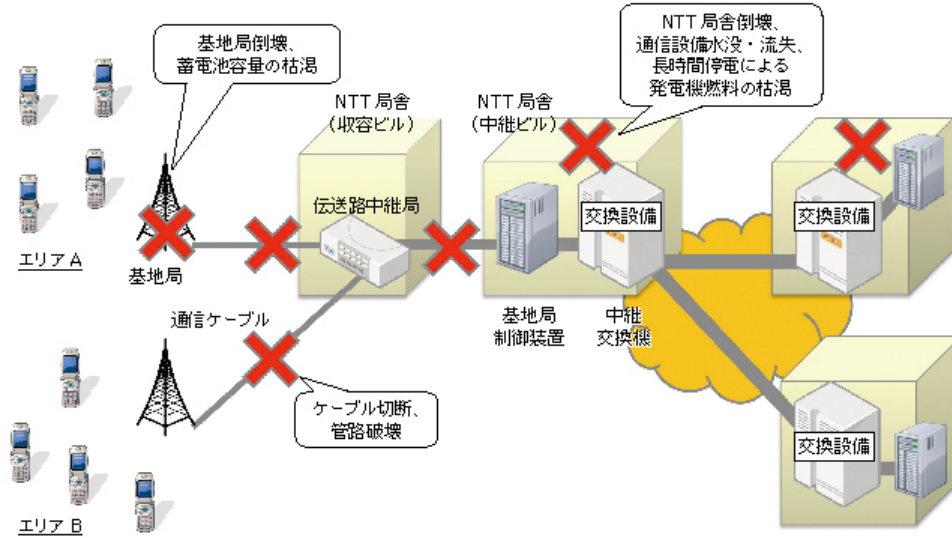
基地局倒壊、
蓄電池容量の枯渇

NTT 局舎
（収容ビル）

NTT 局舎
（中継ビル）

NTT 局舎倒壊、
通信設備水没・流失、
長時間停電による
発電機燃料の枯渇

伝送路中継局

交換設備

交換設備

エリア A

基地局

基地局
制御装置

中継
交換機

通信ケーブル

ケーブル切断、
管路破壊

交換設備

エリア B